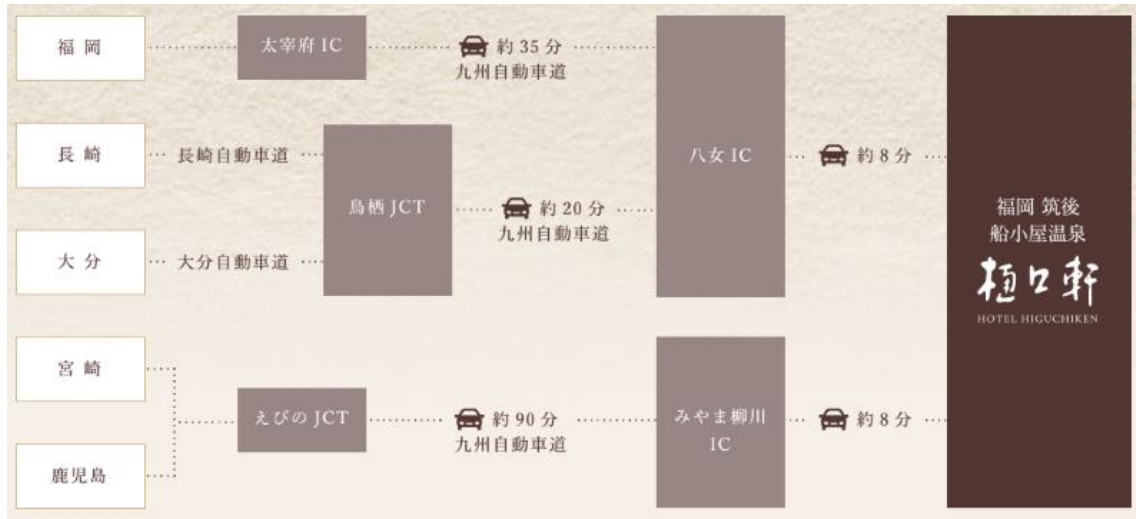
福岡

太宰府 IC

約 35 分
九州自動車道

長崎

長崎自動車道

大分

大分自動車道

鳥栖 JCT

約 20 分
九州自動車道

八女 IC

約 8 分

宮崎

鹿児島

えびの JCT

約 90 分
九州自動車道

みやま柳川 IC

約 8 分

福岡 筑後
船小屋温泉
樋口軒
HOTEL HIGUCHIKEN